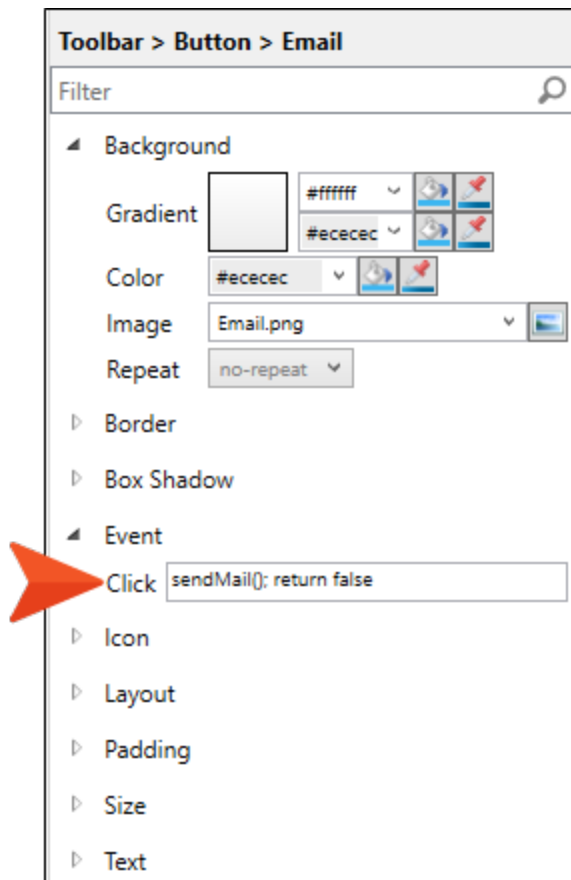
Toolbar > Button > Email

Filter

Background

Gradient #ffffff #ececec

Color #ececec

Image Email.png

Repeat no-repeat

Border

Box Shadow

Event

Click sendMail(); return false

Icon

Layout

Padding

Size

Text